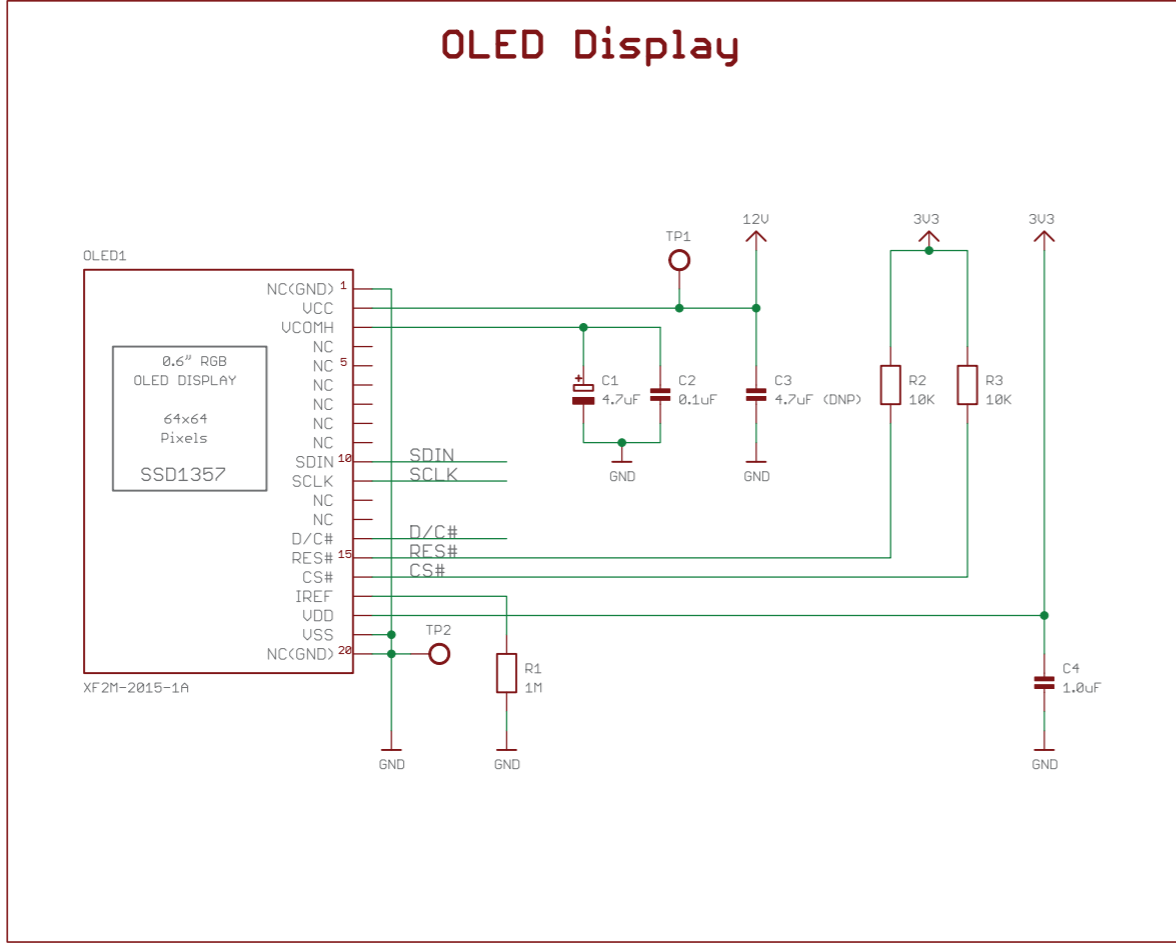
OLED Display

OLED1

0.6" RGB
OLED DISPLAY

64x64
Pixels

SSD1357

NC(GND) 1
VCC
VCOMH
NC
NC 5
NC
NC
NC
NC
SDIN 10
SCLK
NC
NC
D/C#
RES# 15
CS#
IREF
VDD
VSS
NC(GND) 20

XF2M-2015-1A

SDIN
SCLK
D/C#
RES#
CS#

TP1
TP2

12V
3V3
3V3

C1
4.7uF
C2
0.1uF
C3
4.7uF (DNP)
R2
10K
R3
10K
R1
1M
C4
1.0uF

GND
GND
GND
GND
GND